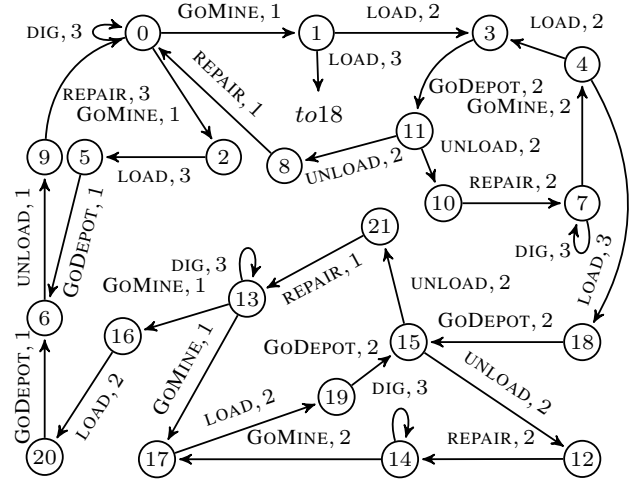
DIG, 3
0
GOMINE, 1
1
LOAD, 2
3
LOAD, 2
4
LOAD, 3
$to18$
REPAIR, 1
REPAIR, 3
GOMINE, 1
GODEPOT, 2
GOMINE, 2
11
UNLOAD, 2
9
5
2
8
UNLOAD, 2
LOAD, 3
10
REPAIR, 2
7
UNLOAD, 1
GODEPOT, 1
DIG, 3
LOAD, 3
21
DIG, 3
GOMINE, 1
13
REPAIR, 1
UNLOAD, 2
6
16
GODEPOT, 2
18
GODEPOT, 2
15
GOMINE, 1
GODEPOT, 1
LOAD, 2
LOAD, 2
19
DIG, 3
UNLOAD, 2
GOMINE, 2
REPAIR, 2
20
17
14
12